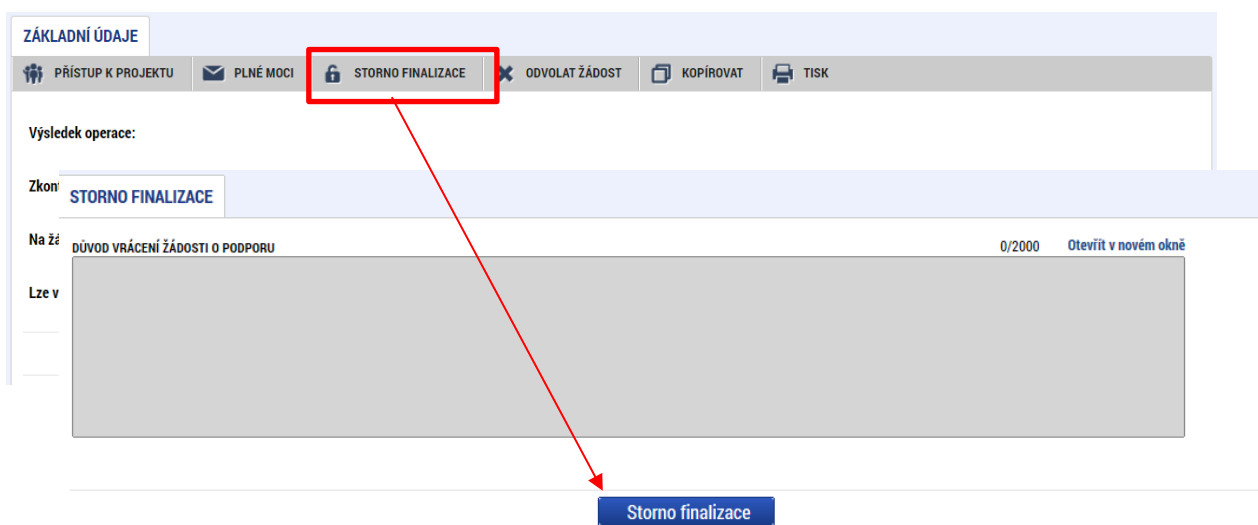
ZÁKLADNÍ ÚDAJE

PŘÍSTUP K PROJEKTU
PLNÉ MOCI
STORNO FINALIZACE
ODVOLAT ŽÁDOST
KOPÍROVAT
TISK

Výsledek operace:

Zkon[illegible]

Na žá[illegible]

Lze v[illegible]

STORNO FINALIZACE

DŮVOD VRÁCENÍ ŽÁDOSTI O PODPORU

0/2000

Otevřít v novém okně

Storno finalizace